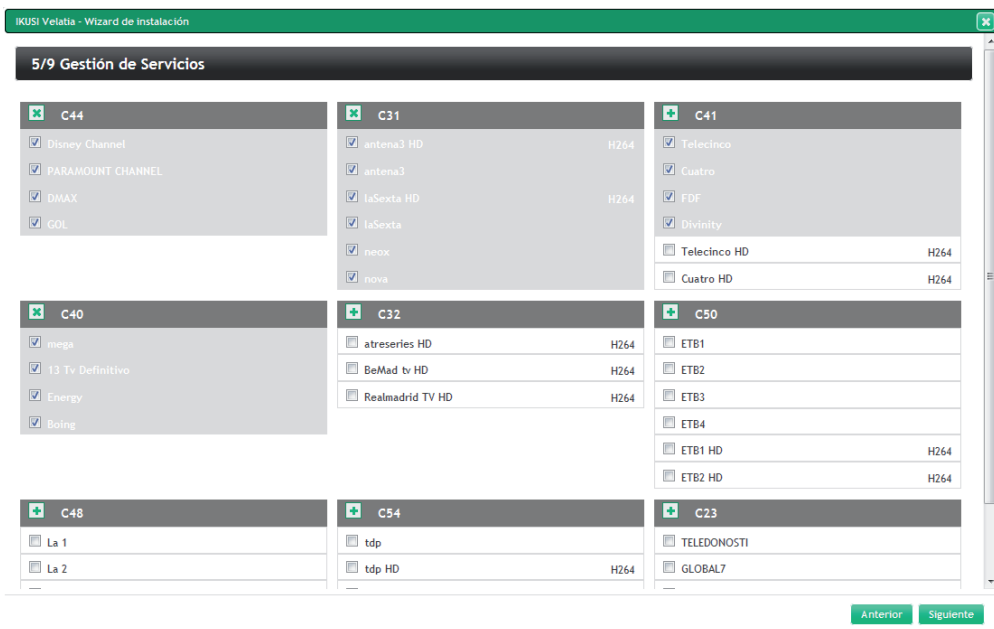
IKUSI Velatia - Wizard de instalación

5/9 Gestión de Servicios

C44
Disney Channel
PARAMOUNT CHANNEL
DMAX
GOL

C31
antena3 HD H264
antena3
laSexta HD H264
laSexta
neox
nova

C41
Telecinco
Cuatro
FDF
Divinity
Telecinco HD H264
Cuatro HD H264

C40
mega
13 Tv Definitivo
Energy
Boing

C32
atreseries HD H264
BeMad tv HD H264
Realmadrid TV HD H264

C50
ETB1
ETB2
ETB3
ETB4
ETB1 HD H264
ETB2 HD H264

C48
La 1
La 2

C54
tdp
tdp HD H264

C23
TELEDONOSTI
GLOBAL7

Anterior Siguiente